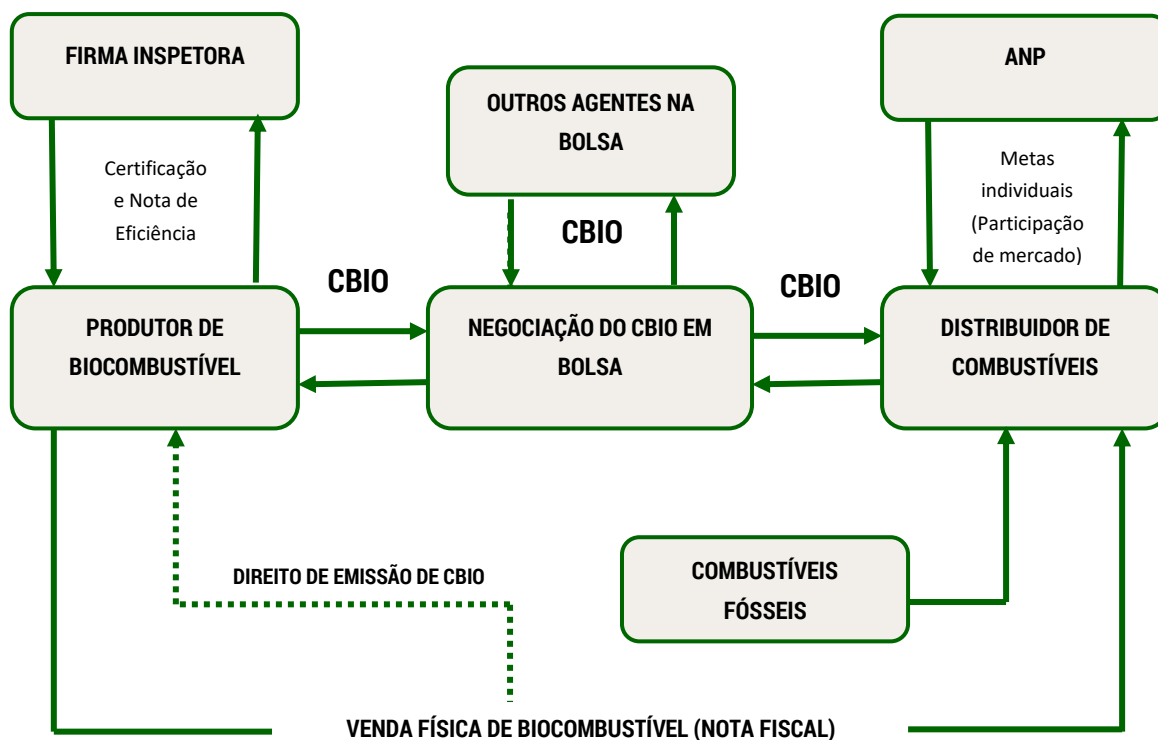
FIRMA INSPETORA

Certificação e Nota de Eficiência

OUTROS AGENTES NA BOLSA

CBIO

ANP

Metas individuais (Participação de mercado)

CBIO

CBIO

PRODUTOR DE BIOCOMBUSTÍVEL

NEGOCIAÇÃO DO CBIO EM BOLSA

DISTRIBUIDOR DE COMBUSTÍVEIS

DIREITO DE EMISSÃO DE CBIO

COMBUSTÍVEIS FÓSSEIS

VENDA FÍSICA DE BIOCOMBUSTÍVEL (NOTA FISCAL)